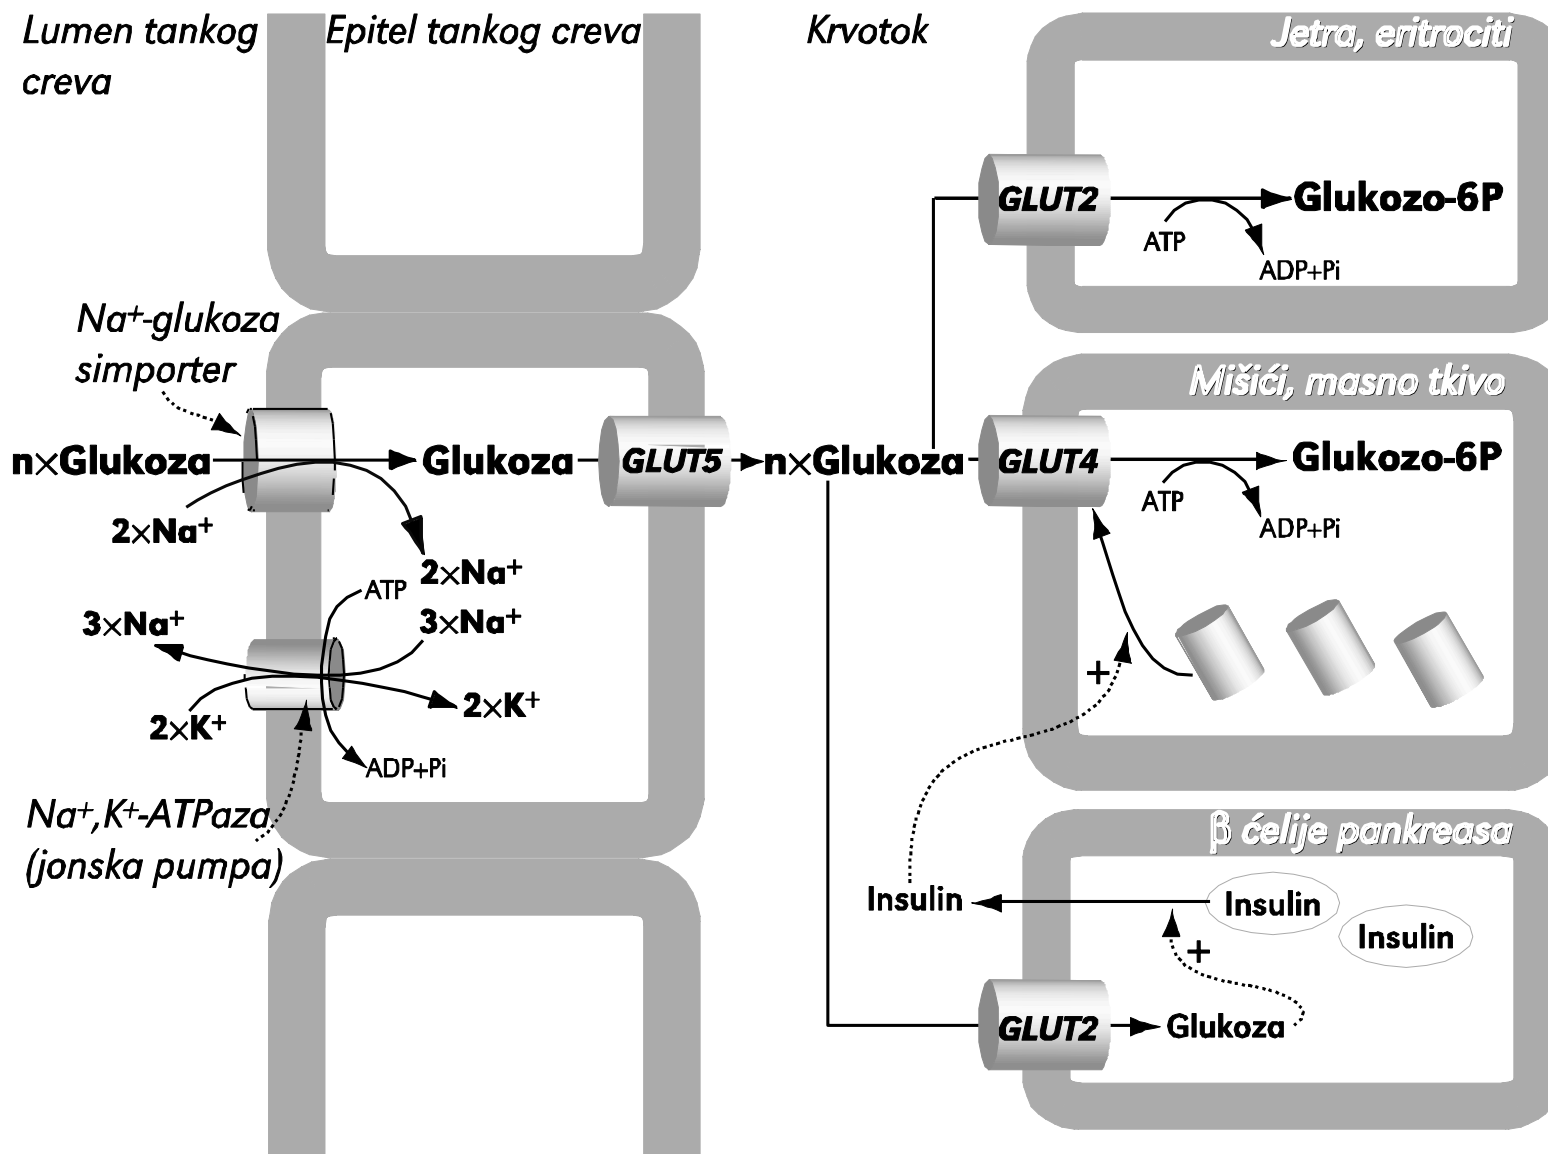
Lumen tankog creva

Epitel tankog creva

Krvotok

Jetra, eritrociti

GLUT2

Glukozo-6P

ATP

ADP+Pi

$Na^+$-glukoza simporter

Mišići, masno tkivo

n×Glukoza

Glukoza

GLUT5

n×Glukoza

GLUT4

Glukozo-6P

ATP

ADP+Pi

$2\times Na^+$

$2\times Na^+$

ATP

$3\times Na^+$

$3\times Na^+$

+

$2\times K^+$

$2\times K^+$

ADP+Pi

$Na^+,K^+$-ATPaza (jonska pumpa)

β ćelije pankreasa

Insulin

Insulin

Insulin

+

GLUT2

Glukoza